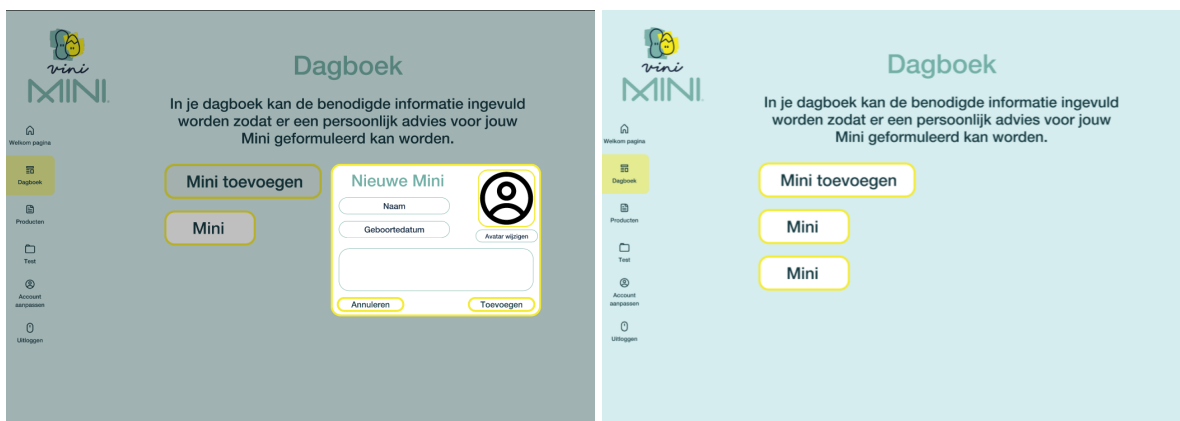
vini MINI

Welkom pagina

Dagboek

Producten

Test

Account aanpassen

Uitloggen

Dagboek

In je dagboek kan de benodigde informatie ingevuld worden zodat er een persoonlijk advies voor jouw Mini geformuleerd kan worden.

Mini toevoegen

Mini

Nieuwe Mini

Naam

Geboortedatum

Avatar wijzigen

Annuleren

Toevoegen

vini MINI

Welkom pagina

Dagboek

Producten

Test

Account aanpassen

Uitloggen

Dagboek

In je dagboek kan de benodigde informatie ingevuld worden zodat er een persoonlijk advies voor jouw Mini geformuleerd kan worden.

Mini toevoegen

Mini

Mini